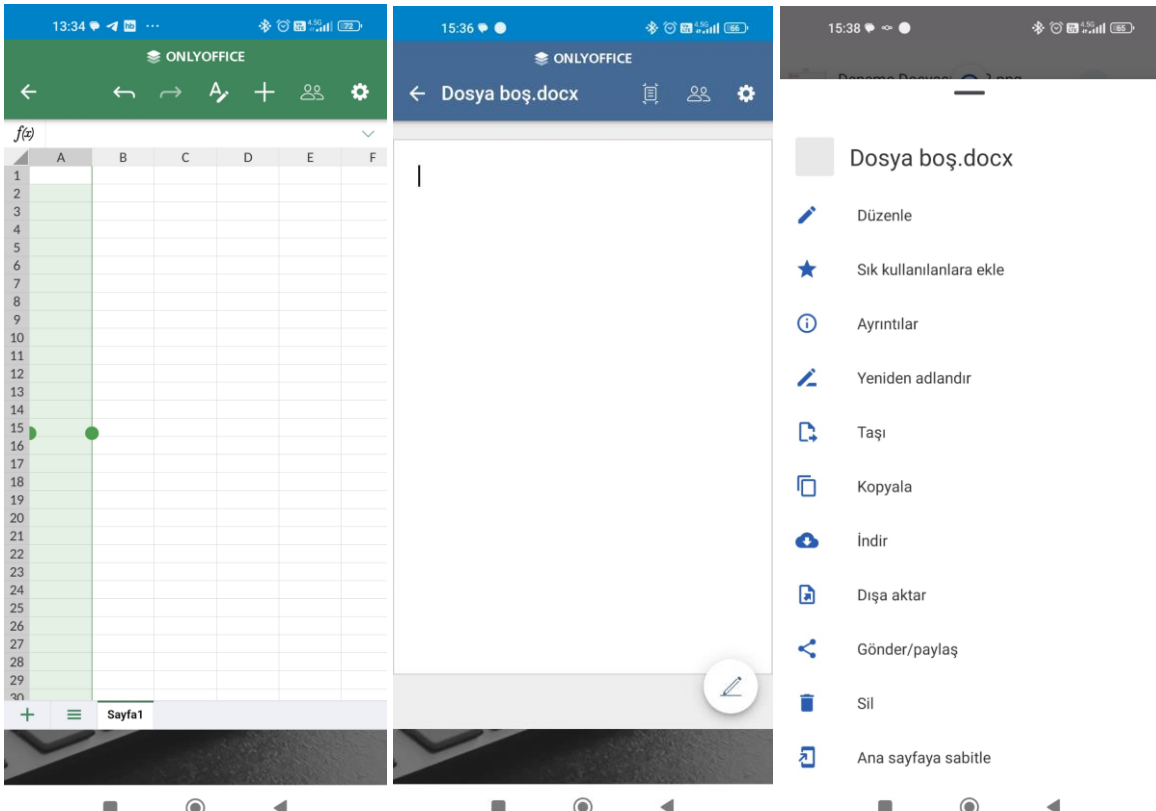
13:34 ···
72
ONLYOFFICE
$f(x)$

| | A | B | C | D | E | F |
|---|---|---|---|---|---|---|
| 1 | | | | | | |
| 2 | | | | | | |
| 3 | | | | | | |
| 4 | | | | | | |
| 5 | | | | | | |
| 6 | | | | | | |
| 7 | | | | | | |
| 8 | | | | | | |
| 9 | | | | | | |
| 10 | | | | | | |
| 11 | | | | | | |
| 12 | | | | | | |
| 13 | | | | | | |
| 14 | | | | | | |
| 15 | | | | | | |
| 16 | | | | | | |
| 17 | | | | | | |
| 18 | | | | | | |
| 19 | | | | | | |
| 20 | | | | | | |
| 21 | | | | | | |
| 22 | | | | | | |
| 23 | | | | | | |
| 24 | | | | | | |
| 25 | | | | | | |
| 26 | | | | | | |
| 27 | | | | | | |
| 28 | | | | | | |
| 29 | | | | | | |
| 30 | | | | | | |

Sayfa1

15:36
66
ONLYOFFICE
Dosya boş.docx

15:38
65
Deneme Dosyası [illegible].png
Dosya boş.docx
Düzenle
Sık kullanılanlara ekle
Ayrıntılar
Yeniden adlandır
Taşı
Kopyala
İndir
Dışa aktar
Gönder/paylaş
Sil
Ana sayfaya sabitle